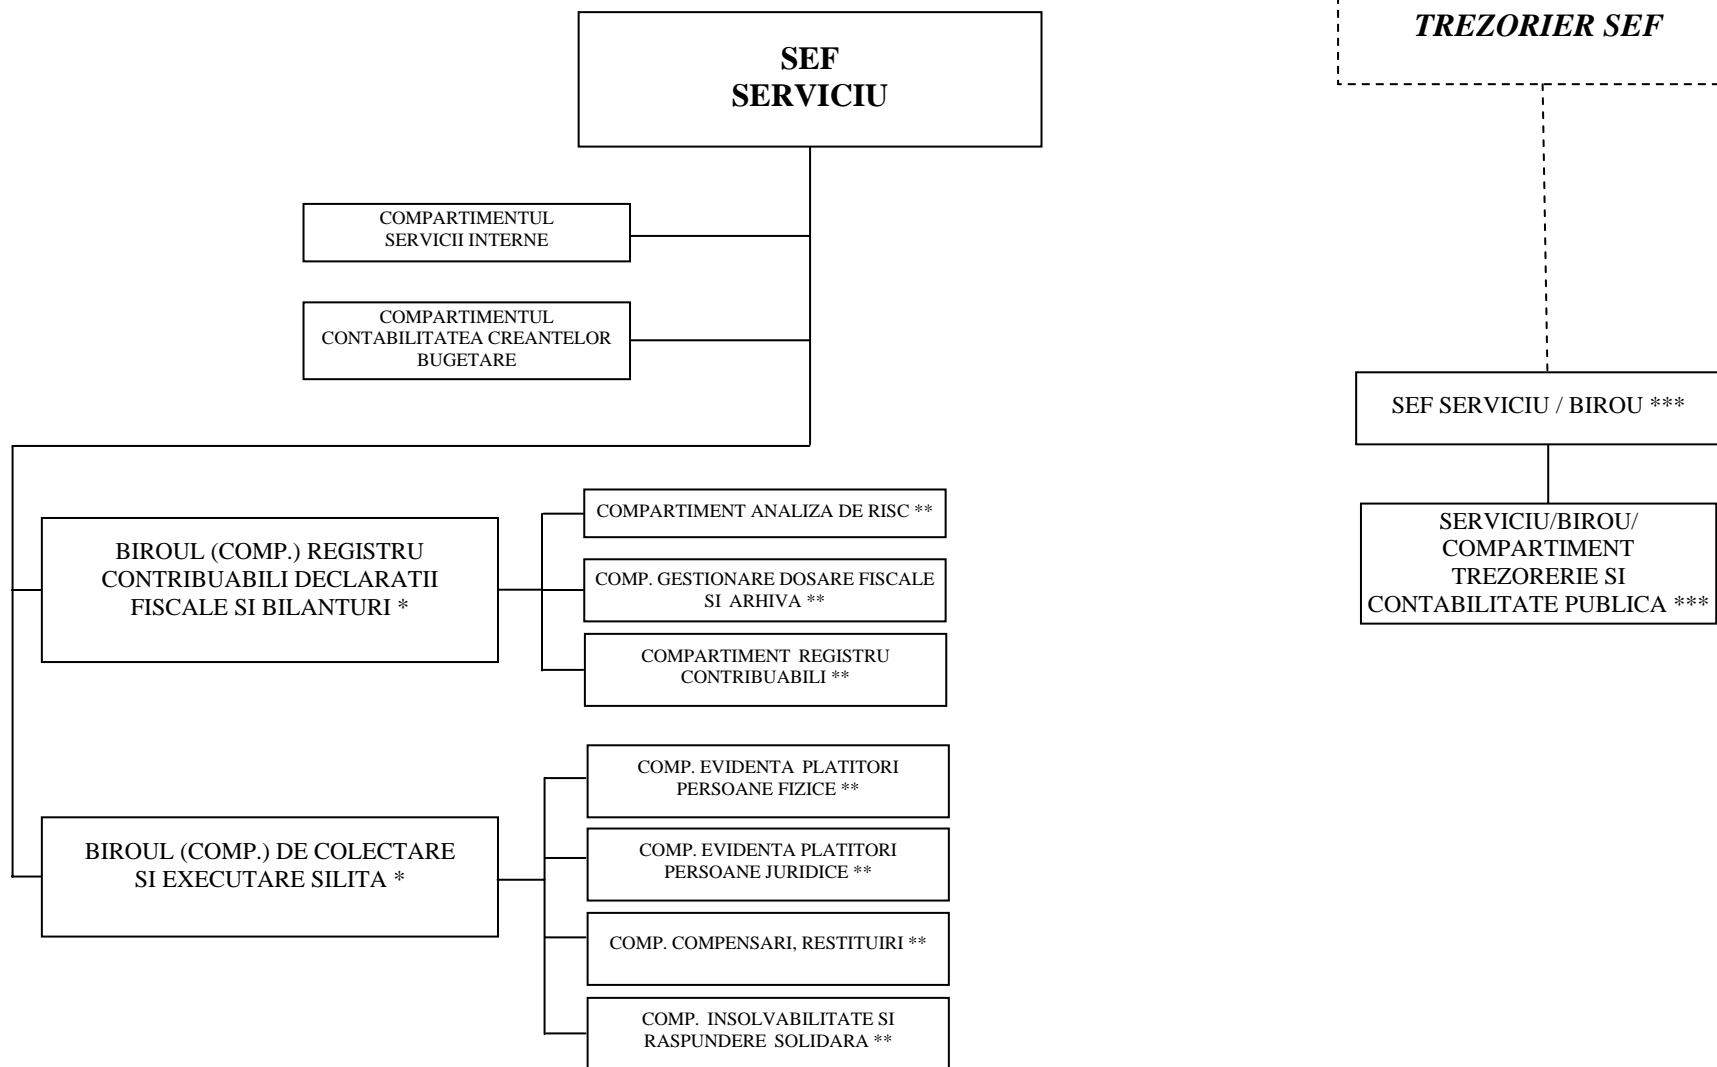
SEF SERVICIU

TREZORIER SEF

COMPARTIMENTUL SERVICII INTERNE

COMPARTIMENTUL CONTABILITATEA CREANTELOR BUGETARE

SEF SERVICIU / BIROU ***

SERVICIU/BIROU/ COMPARTIMENT TREZORERIE SI CONTABILITATE PUBLICA ***

BIROUL (COMP.) REGISTRU CONTRIBUABILI DECLARATII FISCALE SI BILANTURI *

COMPARTIMENT ANALIZA DE RISC **

COMP. GESTIONARE DOSARE FISCALE SI ARHIVA **

COMPARTIMENT REGISTRU CONTRIBUABILI **

BIROUL (COMP.) DE COLECTARE SI EXECUTARE SILITA *

COMP. EVIDENTA PLATITORI PERSOANE FIZICE **

COMP. EVIDENTA PLATITORI PERSOANE JURIDICE **

COMP. COMPENSARI, RESTITUIRI **

COMP. INSOLVABILITATE SI RASPUNDERE SOLIDARA **